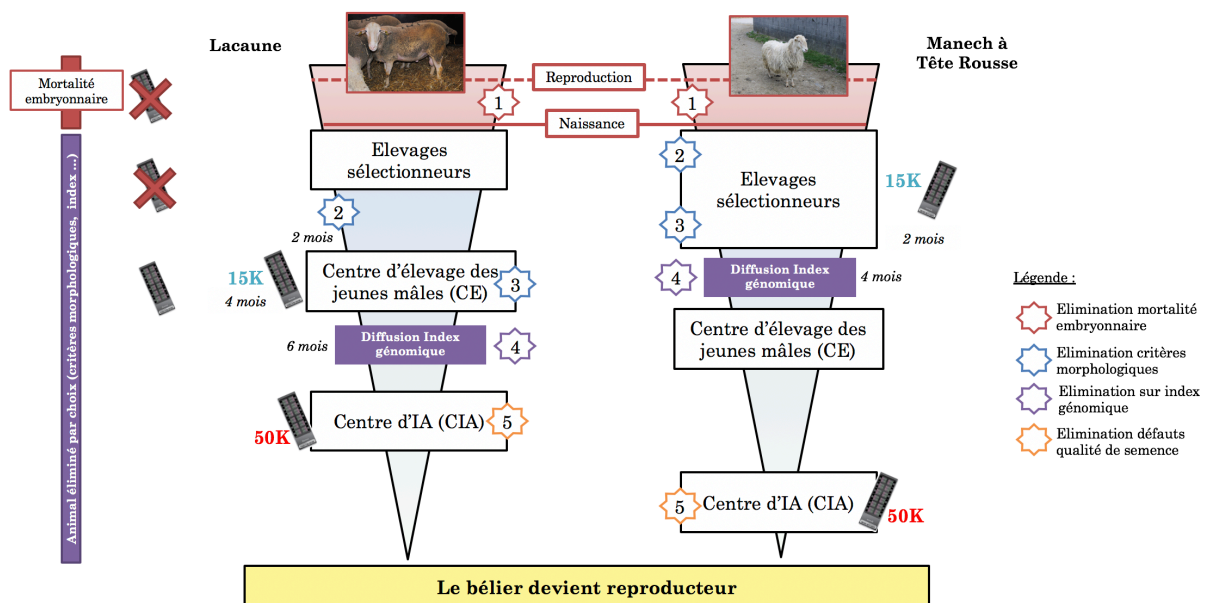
Lacaune

Manech à Tête Rousse

Mortalité embryonnaire

Animal éliminé par choix (critères morphologiques, index ...)

Reproduction

1

1

Naissance

Elevages sélectionneurs

2

2 mois

15K

4 mois

Centre d'élevage des jeunes mâles (CE)

3

6 mois

Diffusion Index génomique

4

50K

Centre d'IA (CIA)

5

2

Elevages sélectionneurs

3

15K

2 mois

4

Diffusion Index génomique

4 mois

Centre d'élevage des jeunes mâles (CE)

5

Centre d'IA (CIA)

50K

Légende :

Elimination mortalité embryonnaire

Elimination critères morphologiques

Elimination sur index génomique

Elimination défauts qualité de semence

Le bélier devient reproducteur